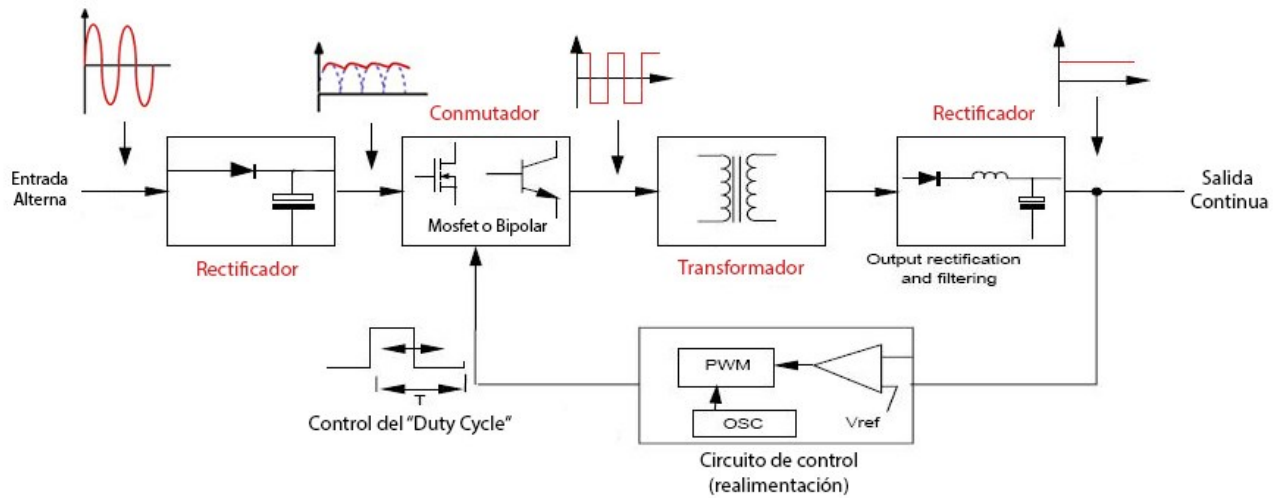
Conmutador

Rectificador

Entrada Alterna

Mosfet o Bipolar

Salida Continua

Rectificador

Transformador

Output rectification and filtering

PWM

OSC

Vref

T

Control del "Duty Cycle"

Circuito de control (realimentación)